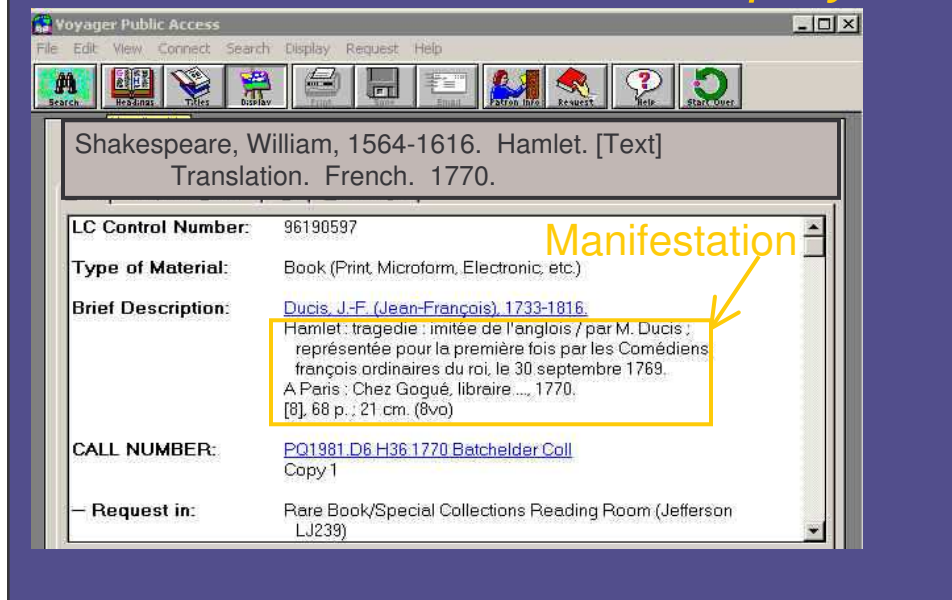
Voyager Public Access

File Edit View Connect Search Display Request Help

Search Headings Titles Display Print Save Email Patron Info Request Help Start Over

Shakespeare, William, 1564-1616. Hamlet. [Text] Translation. French. 1770.

Manifestation

| | |
|---|---|
| LC Control Number: | 96190597 |
| Type of Material: | Book (Print, Microform, Electronic, etc.) |
| Brief Description: | Ducis, J.-F. (Jean-François), 1733-1816. Hamlet : tragedie : imitée de l'anglois / par M. Ducis ; représentée pour la première fois par les Comédiens françois ordinaires du roi, le 30 septembre 1769. A Paris : Chez Gogué, libraire ..., 1770. [8], 68 p. ; 21 cm. (8vo) |
| CALL NUMBER: | PQ1981.D6 H36 1770 Batchelder Coll Copy 1 |
| – Request in: | Rare Book/Special Collections Reading Room (Jefferson LJ239) |